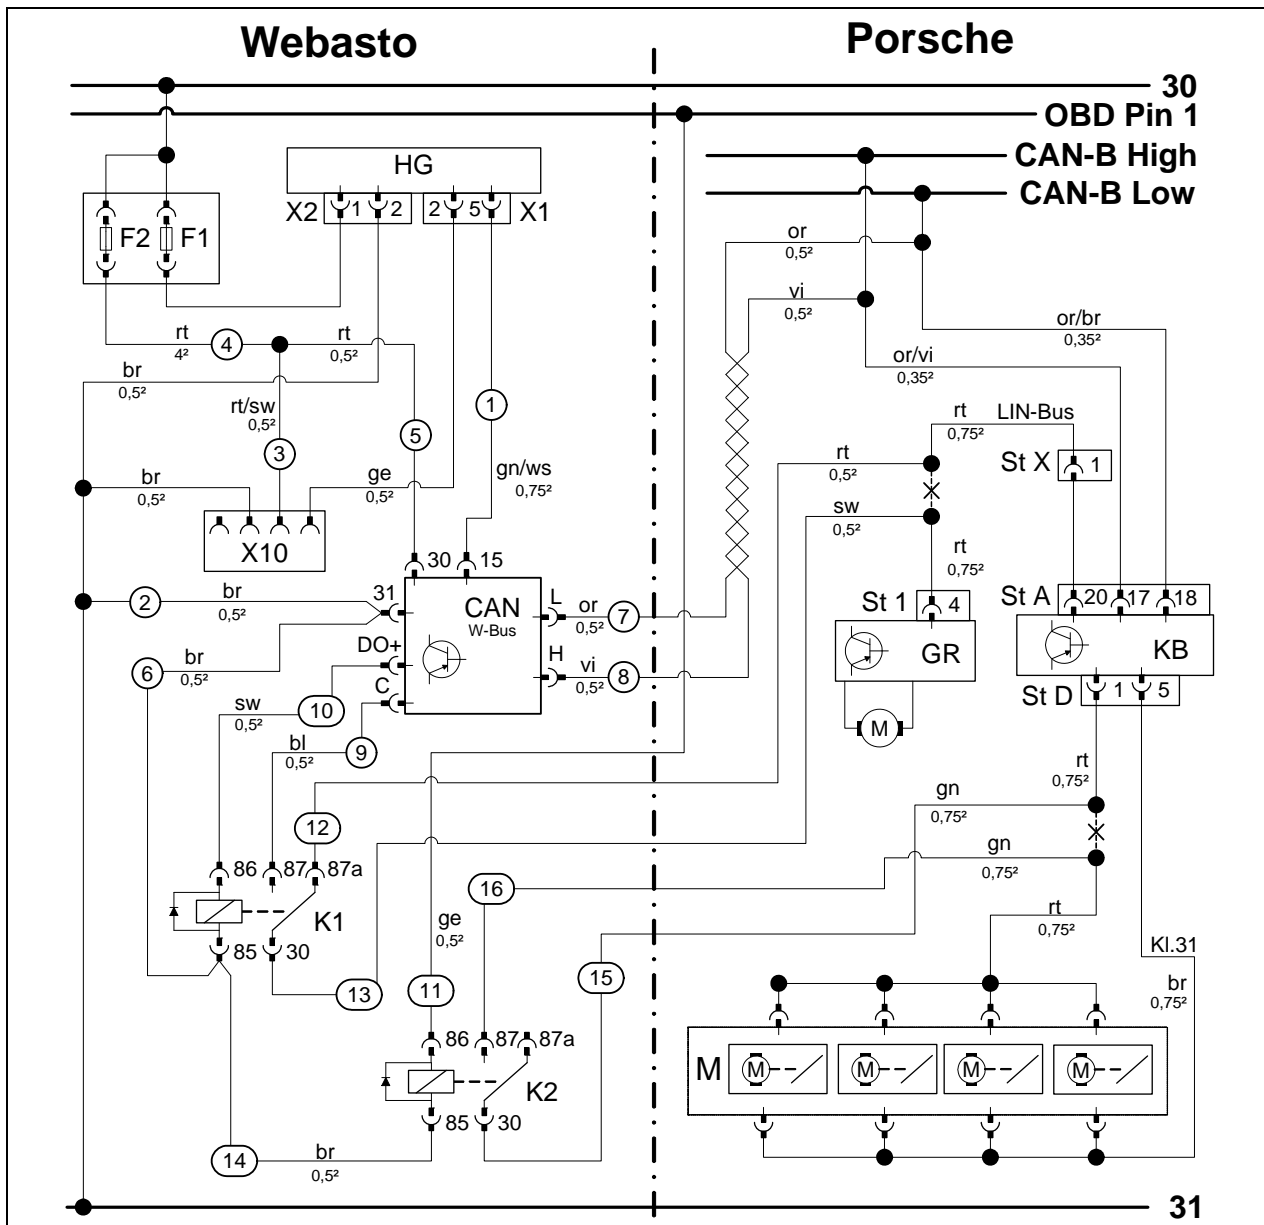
Webasto

Porsche

30
OBD Pin 1
CAN-B High
CAN-B Low

HG
X2 1 2
2 5 X1

F2 F1

rt
4²
4
rt
0,5²

br
0,5²

rt/sw
0,5²
3

5

1

gn/ws
0,75²

br
0,5²

ge
0,5²

X10

30 15

2
br
0,5²
31

CAN
W-Bus

L
or
0,5²
7

H
vi
0,5²
8

6
br
0,5²

DO+
C

sw
0,5²
10

bl
0,5²
9

12

86 87 87a
K1
85 30

13

ge
0,5²
11

16

15

14
br
0,5²

86 87 87a
K2
85 30

or
0,5²

vi
0,5²

or/br
0,35²

or/vi
0,35²

rt
0,75²
LIN-Bus

St X 1

rt
0,5²

sw
0,5²

rt
0,75²

St 1 4
GR
M

St A 20 17 18
KB
St D 1 5

rt
0,75²

gn
0,75²

gn
0,75²

rt
0,75²

Kl.31

br
0,75²

M
M M M M

31